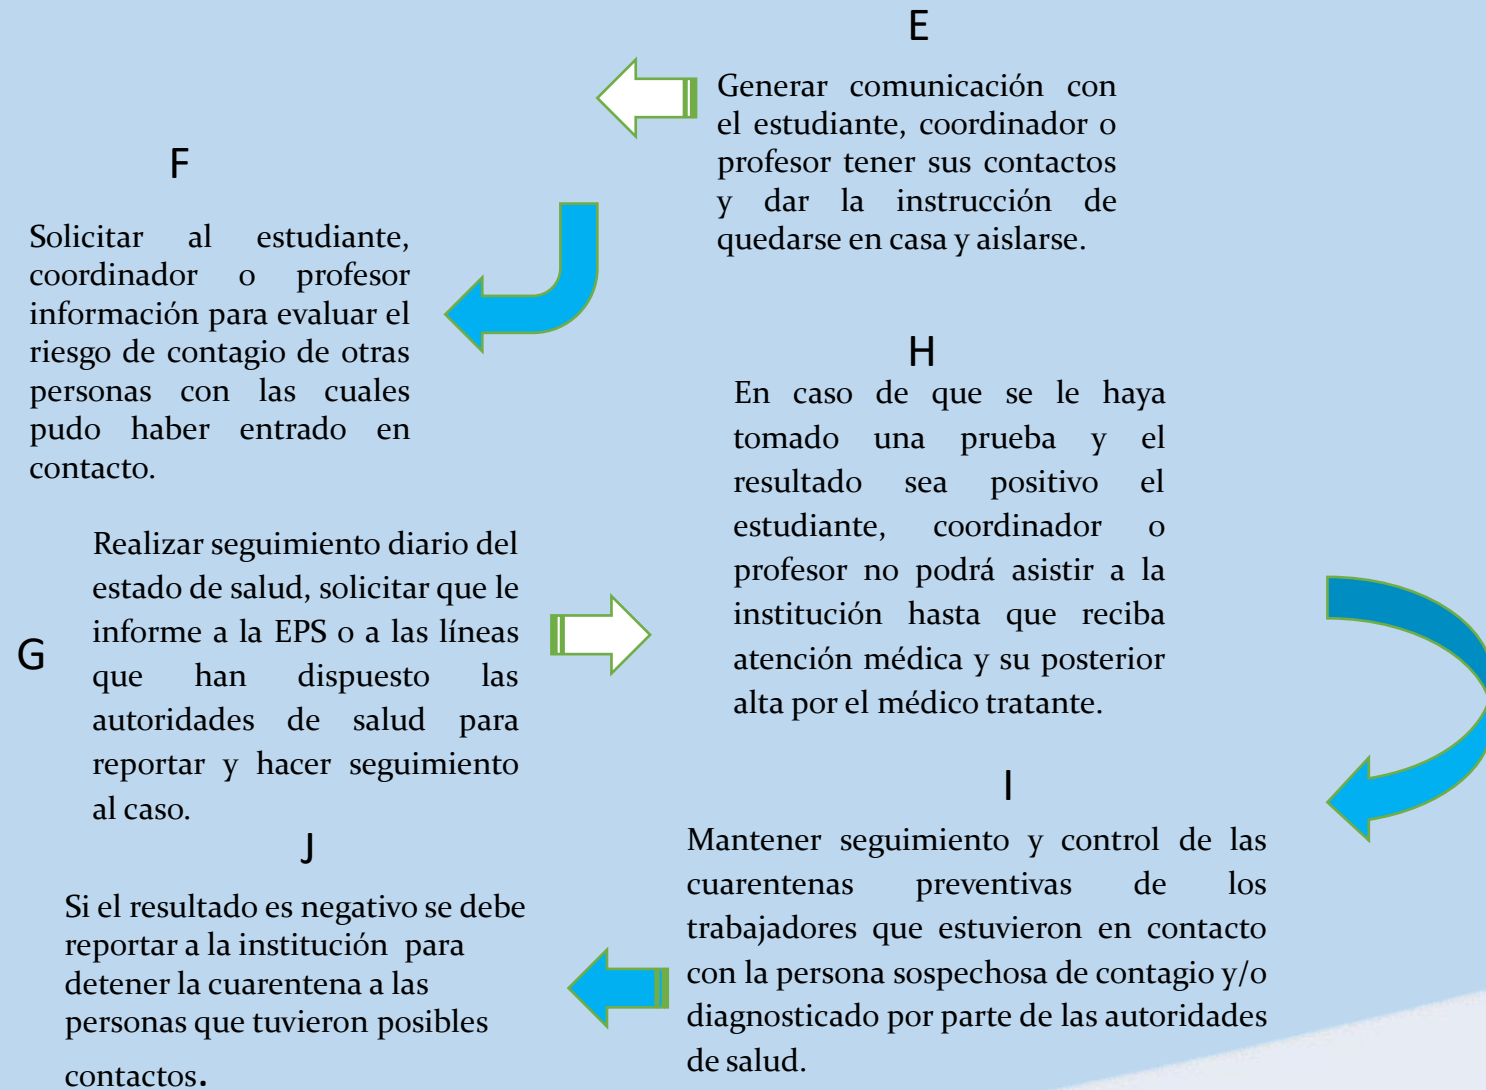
E

Generar comunicación con el estudiante, coordinador o profesor tener sus contactos y dar la instrucción de quedarse en casa y aislarse.

F

Solicitar al estudiante, coordinador o profesor información para evaluar el riesgo de contagio de otras personas con las cuales pudo haber entrado en contacto.

H

En caso de que se le haya tomado una prueba y el resultado sea positivo el estudiante, coordinador o profesor no podrá asistir a la institución hasta que reciba atención médica y su posterior alta por el médico tratante.

G

Realizar seguimiento diario del estado de salud, solicitar que le informe a la EPS o a las líneas que han dispuesto las autoridades de salud para reportar y hacer seguimiento al caso.

I

Mantener seguimiento y control de las cuarentenas preventivas de los trabajadores que estuvieron en contacto con la persona sospechosa de contagio y/o diagnosticado por parte de las autoridades de salud.

J

Si el resultado es negativo se debe reportar a la institución para detener la cuarentena a las personas que tuvieron posibles contactos.